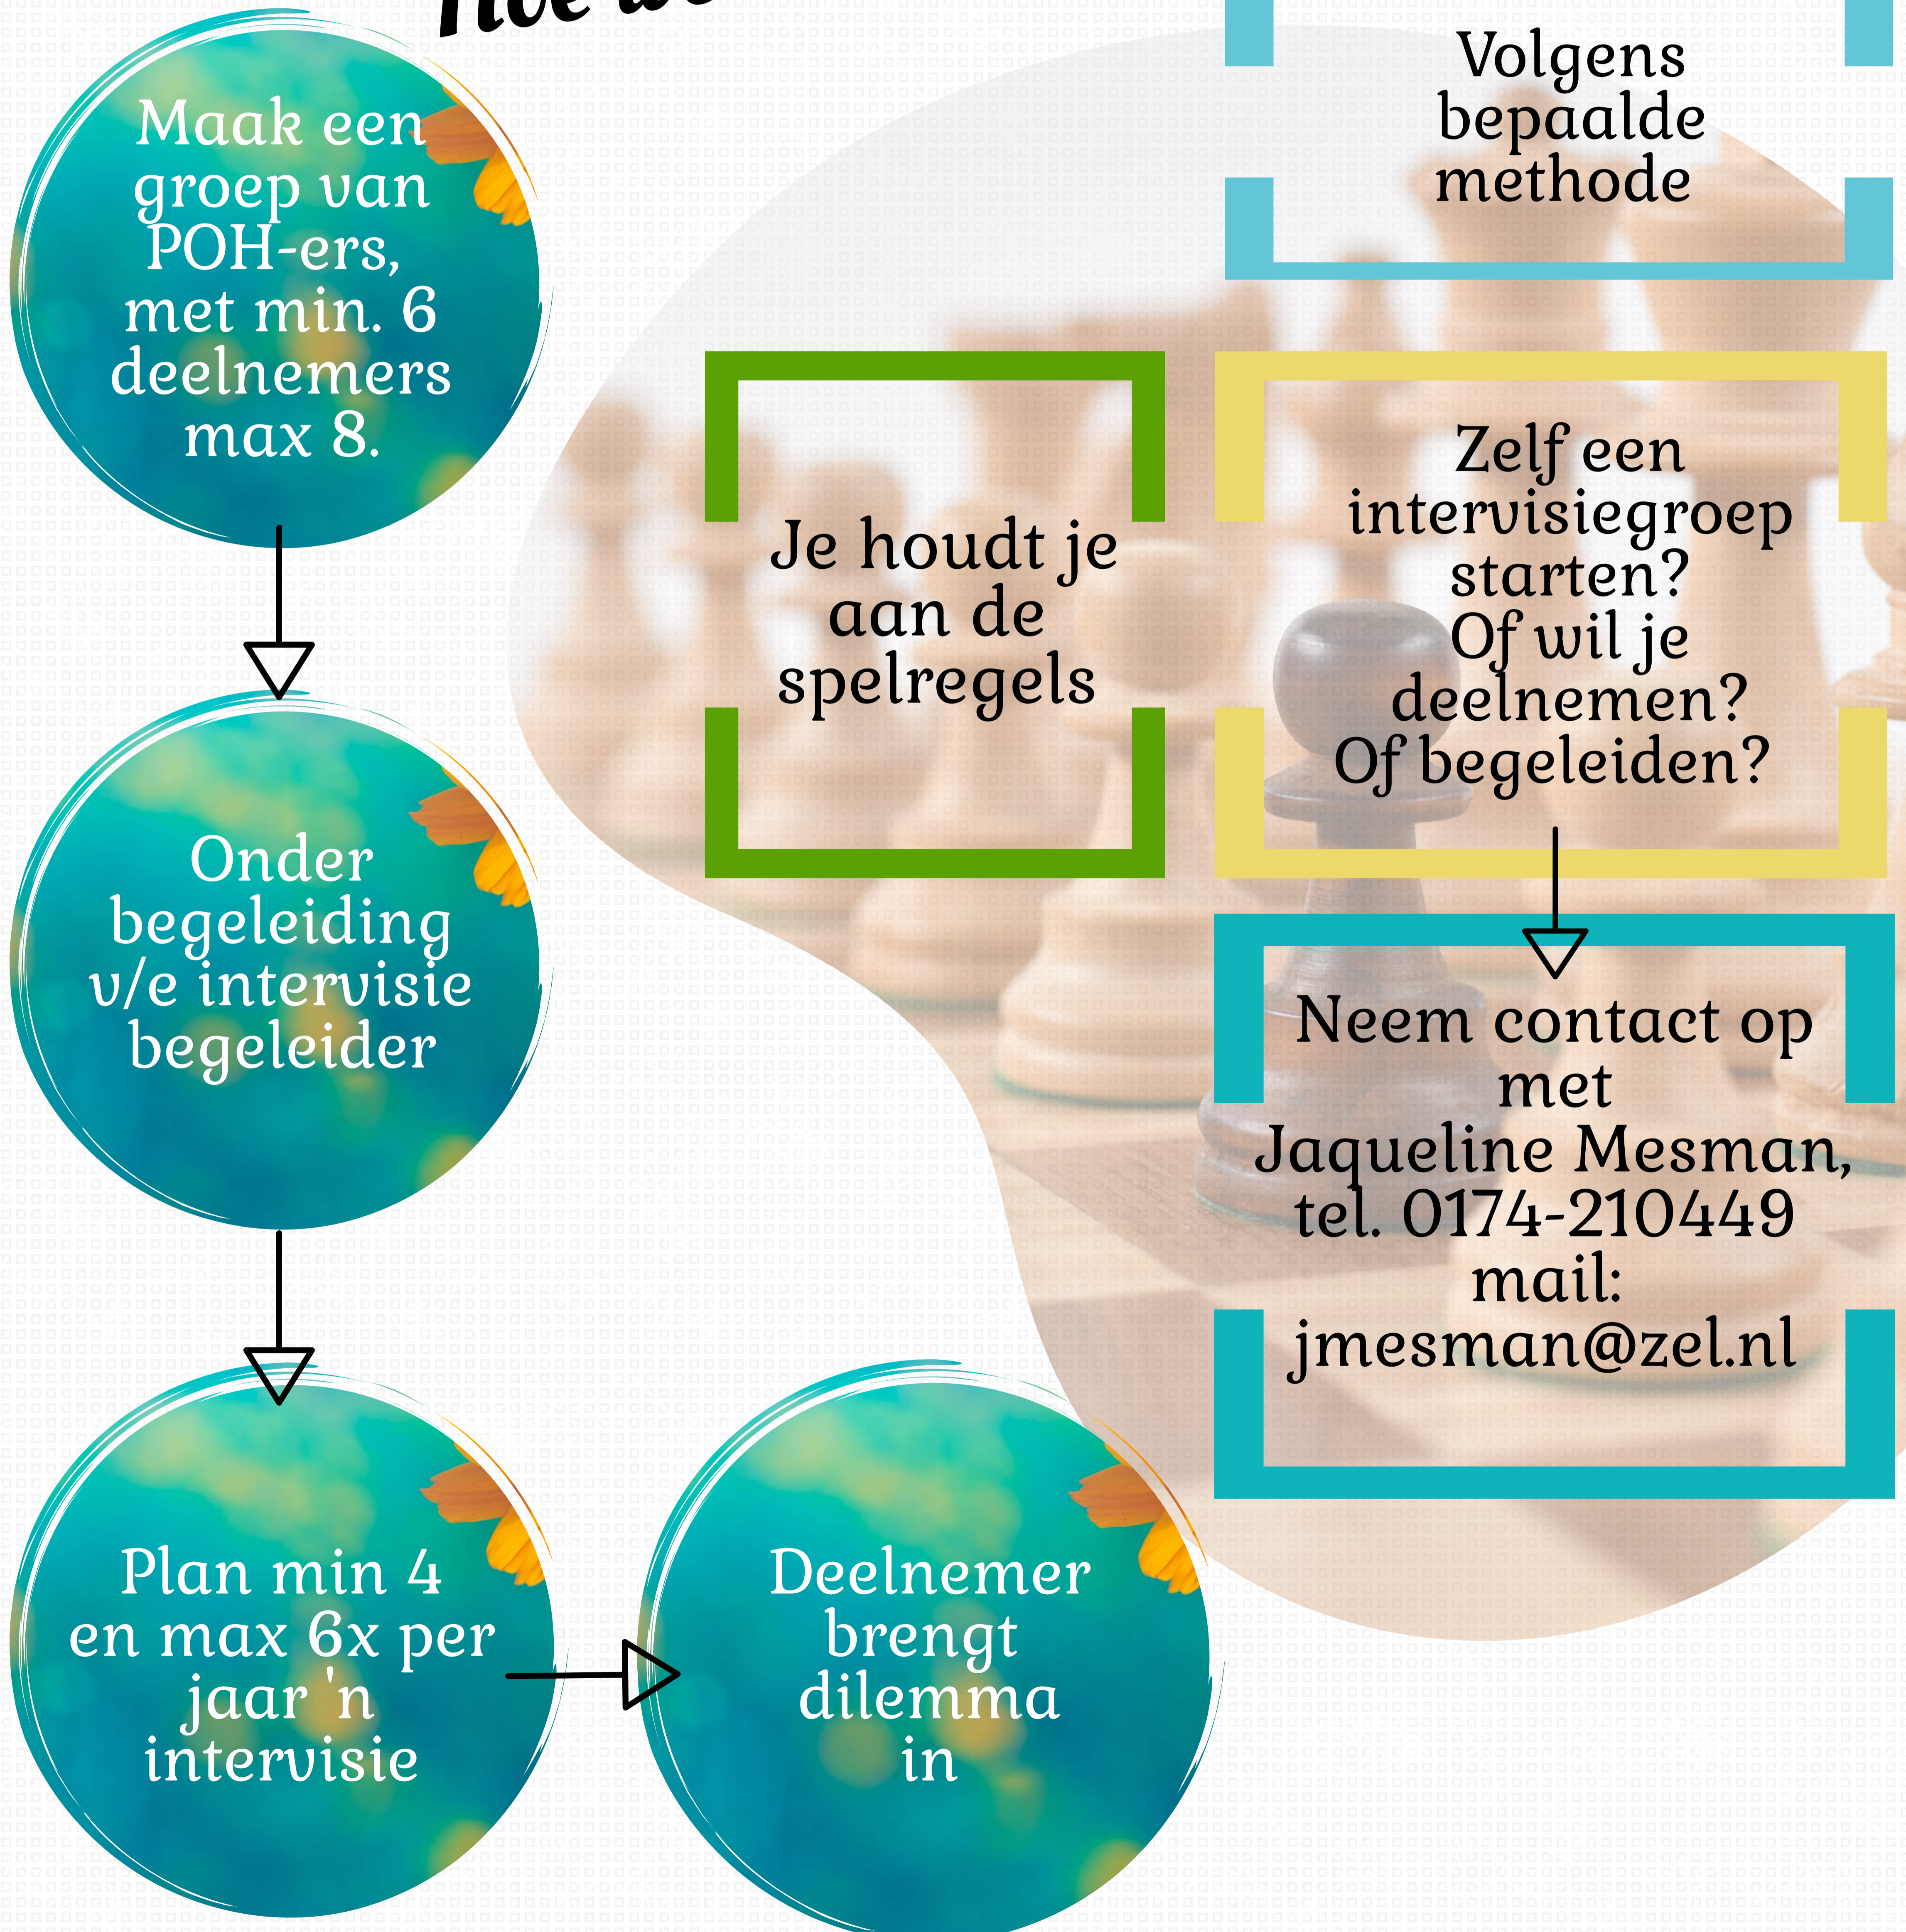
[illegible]

Maak een groep van POH-ers, met min. 6 deelnemers max 8.

Onder begeleiding v/e intervisie begeleider

Plan min 4 en max 6x per jaar 'n intervisie

Deelnemer brengt dilemma in

Volgens bepaalde methode

Je houdt je aan de spelregels

Zelf een intervisiegroep starten? Of wil je deelnemen? Of begeleiden?

Neem contact op met Jaqueline Mesman, tel. 0174-210449 mail: jmesman@zel.nl